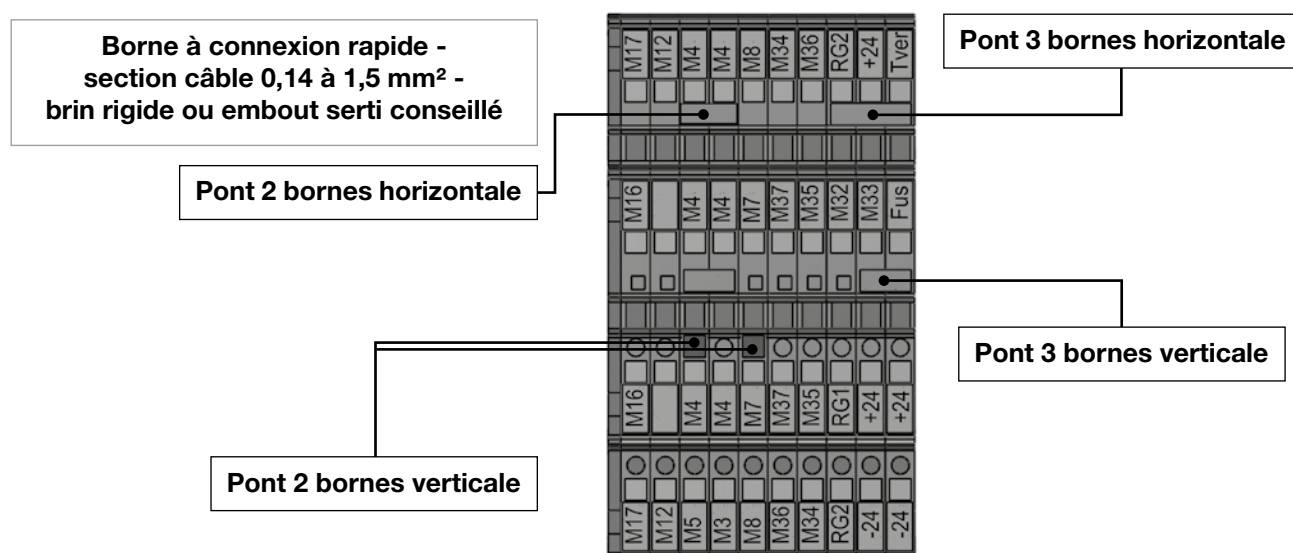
Borne à connexion rapide - section câble 0,14 à 1,5 mm² - brin rigide ou embout serti conseillé

Pont 3 bornes horizontale

Pont 2 bornes horizontale

Pont 3 bornes verticale

Pont 2 bornes verticale

M17 M12 M4 M4 M8 M34 M36 RG2 +24 Tver

M16 M4 M4 M7 M37 M35 M32 M33 Fus

M16 M4 M4 M7 M37 M35 RG1 +24 +24

M17 M12 M5 M3 M8 M36 M34 RG2 -24 -24